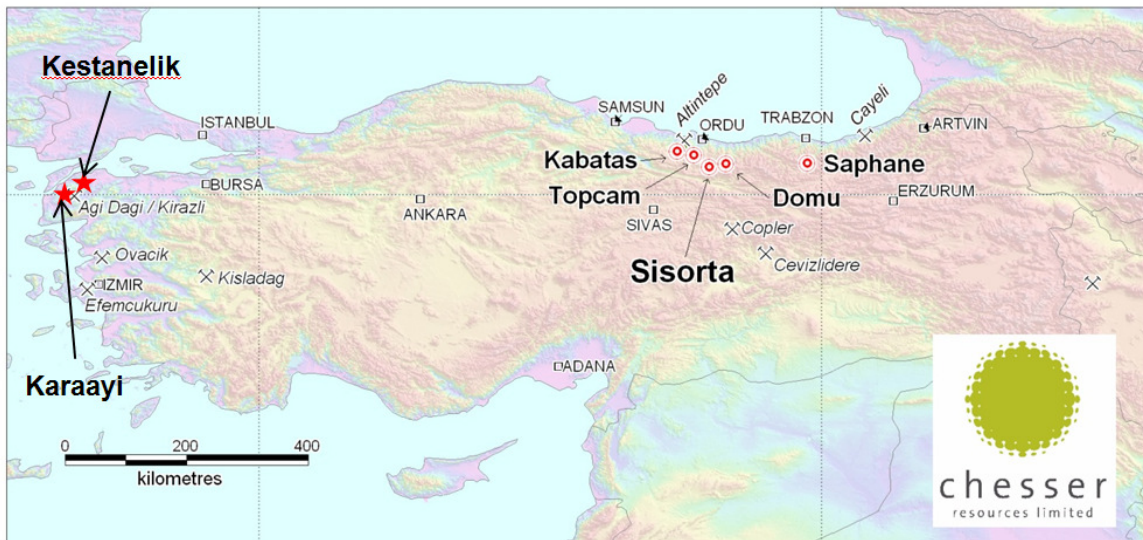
Kestanelik
ISTANBUL
BURSA
Agi Dagi / Kirazli
Ovacik
IZMIR
Efemcukuru
Kisladag
ANKARA
SAMSUN
Altintepe
ORDU
TRABZON
Cayeli
ARTVIN
Kabatas
Topcam
Domu
Saphane
ERZURUM
SIVAS
Copler
Cevizlidere
Sisorta
ADANA
Karaayi
0 200 400
kilometres
chesser
resources limited